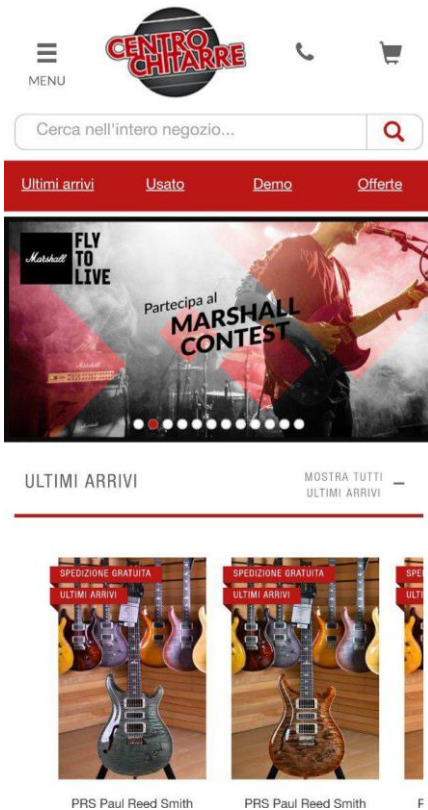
MENU

CENTRO CHITARRE

Cerca nell'intero negozio...

Ultimi arrivi Usato Demo Offerte

Marshall FLY TO LIVE

Partecipa al MARSHALL CONTEST

ULTIMI ARRIVI

MOSTRA TUTTI ULTIMI ARRIVI

SPEDIZIONE GRATUITA
ULTIMI ARRIVI

SPEDIZIONE GRATUITA
ULTIMI ARRIVI

SPE
ULTI

PRS Paul Reed Smith

PRS Paul Reed Smith

F